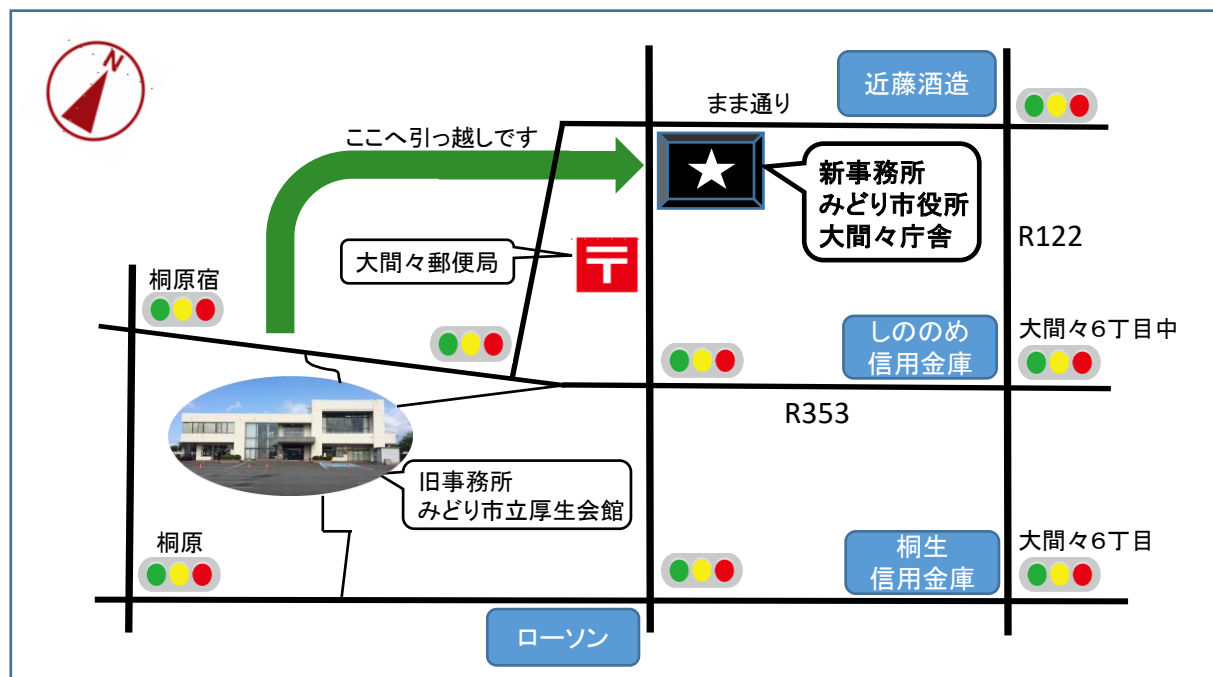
N

ここへ引っ越しです

まま通り

近藤酒造

新事務所
みどり市役所
大間々庁舎

R122

大間々郵便局

桐原宿

しののめ
信用金庫

大間々6丁目中

R353

旧事務所
みどり市立厚生会館

桐原

桐生
信用金庫

大間々6丁目

ローソン